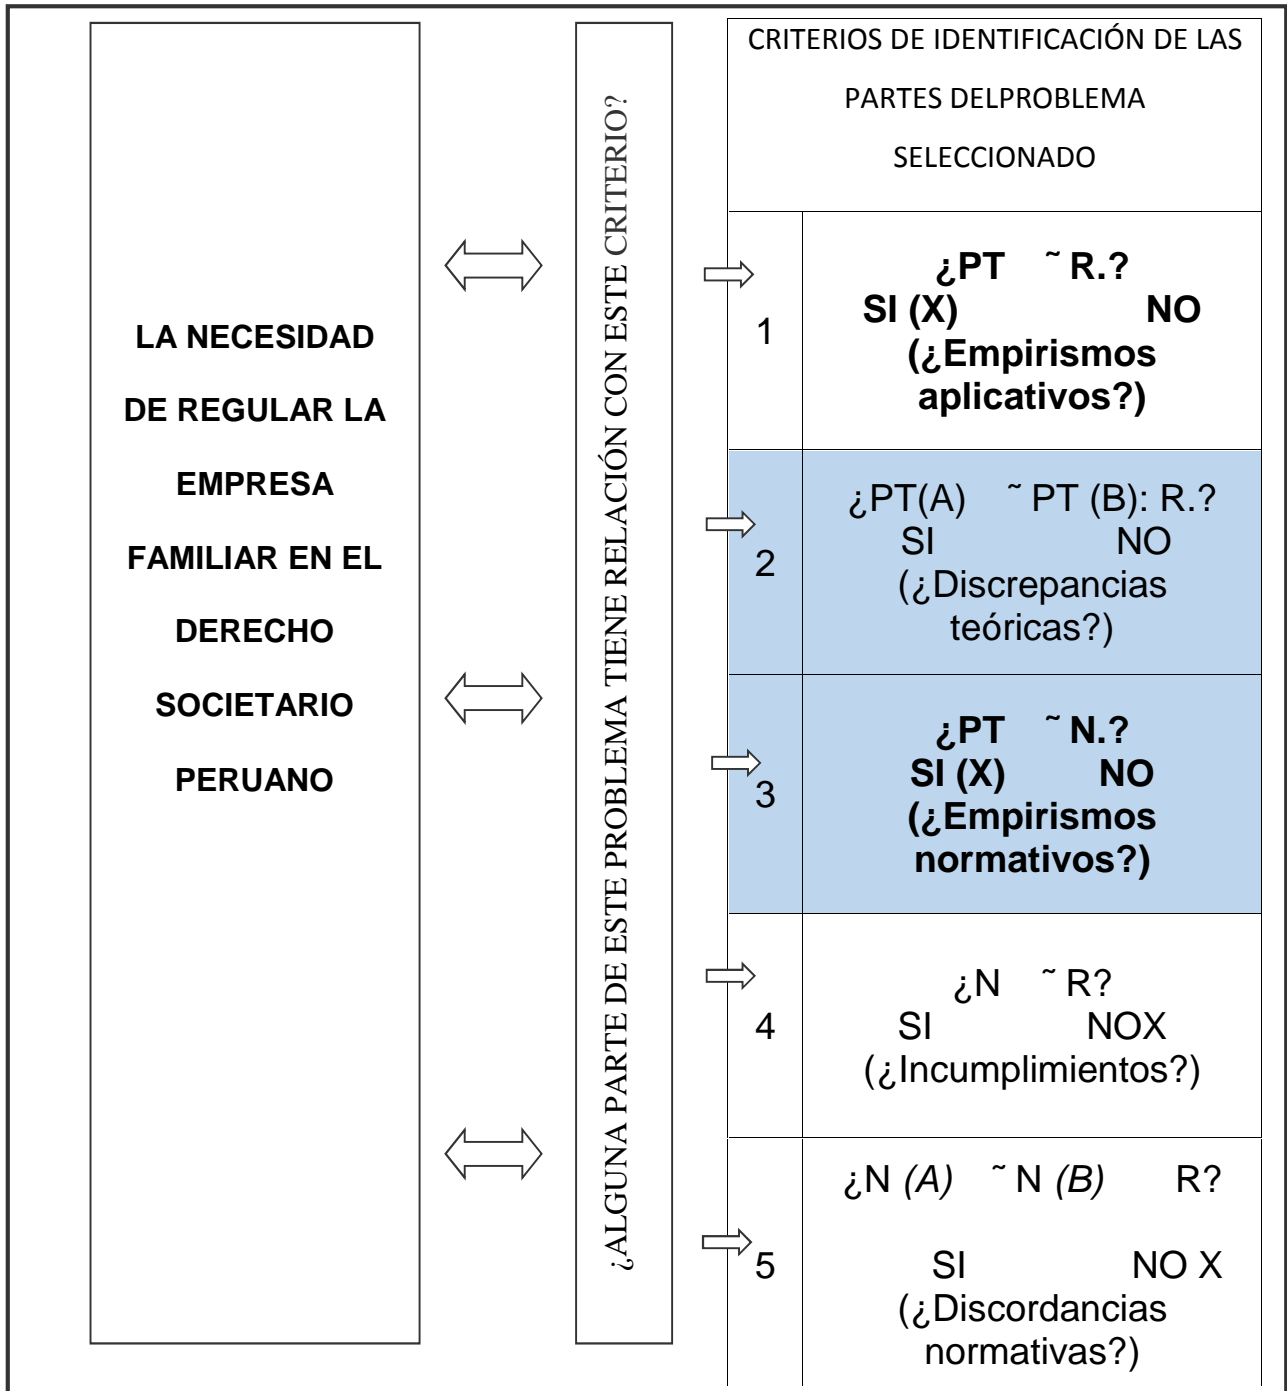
LA NECESIDAD DE REGULAR LA EMPRESA FAMILIAR EN EL DERECHO SOCIETARIO PERUANO

¿ALGUNA PARTE DE ESTE PROBLEMA TIENE RELACIÓN CON ESTE CRITERIO?

| CRITERIOS DE IDENTIFICACIÓN DE LAS PARTES DELPROBLEMA SELECCIONADO | |
|---|---|
| 1 | **¿PT ˜ R.?** **SI (X) NO** **(¿Empirismos aplicativos?)** |
| 2 | ¿PT(A) ˜ PT (B): R.? SI NO (¿Discrepancias teóricas?) |
| 3 | **¿PT ˜ N.?** **SI (X) NO** **(¿Empirismos normativos?)** |
| 4 | ¿N ˜ R? SI NOX (¿Incumplimientos?) |
| 5 | ¿N *(A)* ˜ N *(B)* R? SI NO X (¿Discordancias normativas?) |